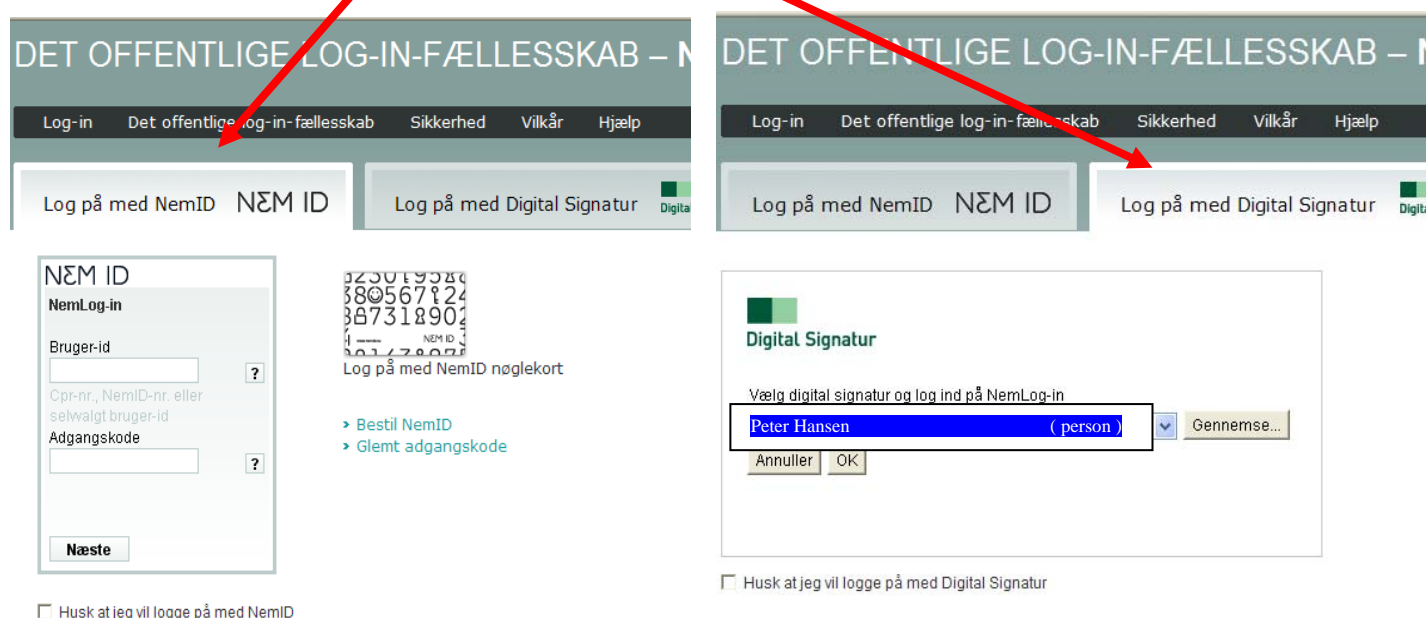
DET OFFENTLIGE LOG-IN-FÆLLESSKAB – N

Log-in Det offentlige log-in-fællesskab Sikkerhed Vilkår Hjælp

Log på med NemID NEM ID

Log på med Digital Signatur Digita

NEM ID
NemLog-in

Bruger-id

?

Cpr-nr., NemID-nr. eller selvalgt bruger-id

Adgangskode

?

Næste

Husk at jeg vil logge på med NemID

NEM ID

Log på med NemID nøglekort

› Bestil NemID
› Glemt adgangskode

DET OFFENTLIGE LOG-IN-FÆLLESSKAB – N

Log-in Det offentlige log-in-fællesskab Sikkerhed Vilkår Hjælp

Log på med NemID NEM ID

Log på med Digital Signatur Digita

Digital Signatur

Vælg digital signatur og log ind på NemLog-in

Peter Hansen ( person )

Gennemse...

Annuller OK

Husk at jeg vil logge på med Digital Signatur